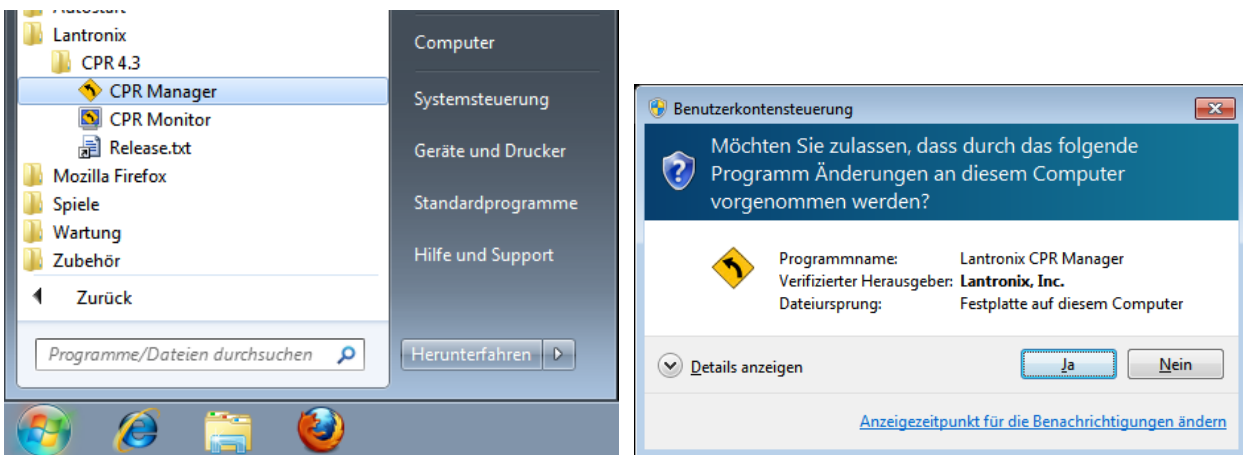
Autostart
Lantronix
CPR 4.3
CPR Manager
CPR Monitor
Release.txt
Mozilla Firefox
Spiele
Wartung
Zubehör
Zurück
Programme/Dateien durchsuchen

Computer
Systemsteuerung
Geräte und Drucker
Standardprogramme
Hilfe und Support
Herunterfahren

Benutzerkontensteuerung
Möchten Sie zulassen, dass durch das folgende Programm Änderungen an diesem Computer vorgenommen werden?

| | |
|---|---|
| Programmname: | Lantronix CPR Manager |
| Verifizierter Herausgeber: | Lantronix, Inc. |
| Dateiursprung: | Festplatte auf diesem Computer |

Details anzeigen
Ja
Nein
Anzeigezeitpunkt für die Benachrichtigungen ändern